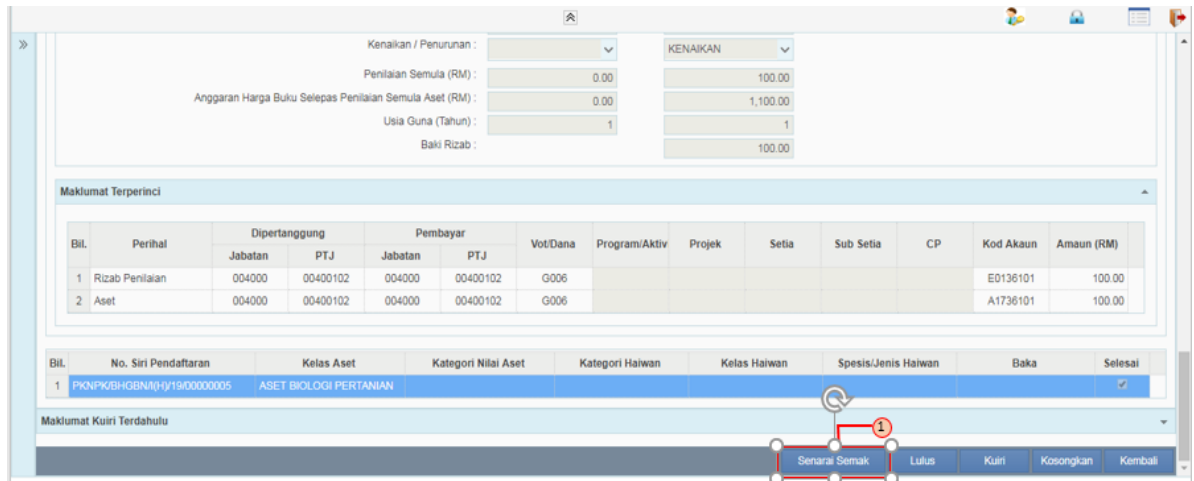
Kenaikan / Penurunan : KENAIKAN

Penilaian Semula (RM) : 0.00 100.00

Anggaran Harga Buku Selepas Penilaian Semula Aset (RM) : 0.00 1,100.00

Usia Guna (Tahun) : 1 1

Baki Rizab : 100.00

Maklumat Terperinci

| Bil. | Perihal | Dipertanggung Jabatan | Dipertanggung PTJ | Pembayar Jabatan | Pembayar PTJ | Vot/Dana | Program/Aktiv | Projek | Setia | Sub Setia | CP | Kod Akaun | Amaun (RM) |
|---|---|---|---|---|---|---|---|---|---|---|---|---|---|
| 1 | Rizab Penilaian | 004000 | 00400102 | 004000 | 00400102 | G006 | | | | | | E0136101 | 100.00 |
| 2 | Aset | 004000 | 00400102 | 004000 | 00400102 | G006 | | | | | | A1736101 | 100.00 |

| Bil. | No. Siri Pendaftaran | Kelas Aset | Kategori Nilai Aset | Kategori Haiwan | Kelas Haiwan | Spesis/Jenis Haiwan | Baka | Selesai |
|---|---|---|---|---|---|---|---|---|
| 1 | PKNPK/BHGBN/I(H)/19/00000005 | ASET BIOLOGI PERTANIAN | | | | | | |

Maklumat Kuiri Terdahulu

1

Senarai Semak Lulus Kuiri Kosongkan Kembali